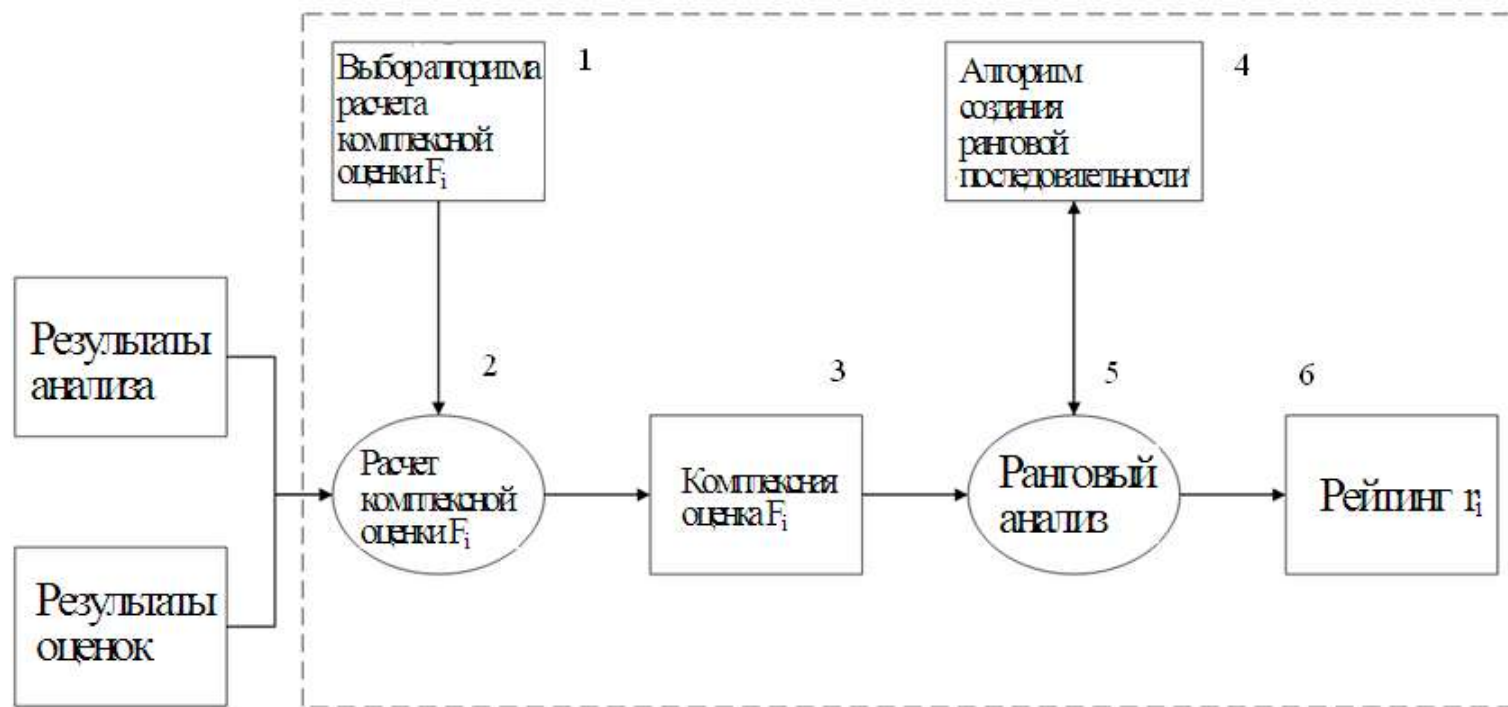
Выбор алгоритма расчета комплексной оценки $F_i$

1

Алгоритм создания ранговой последовательности

4

Результаты анализа

Результаты оценок

2

Расчет комплексной оценки $F_i$

3

Комплексная оценка $F_i$

5

Ранговый анализ

6

Рейтинг $r_i$